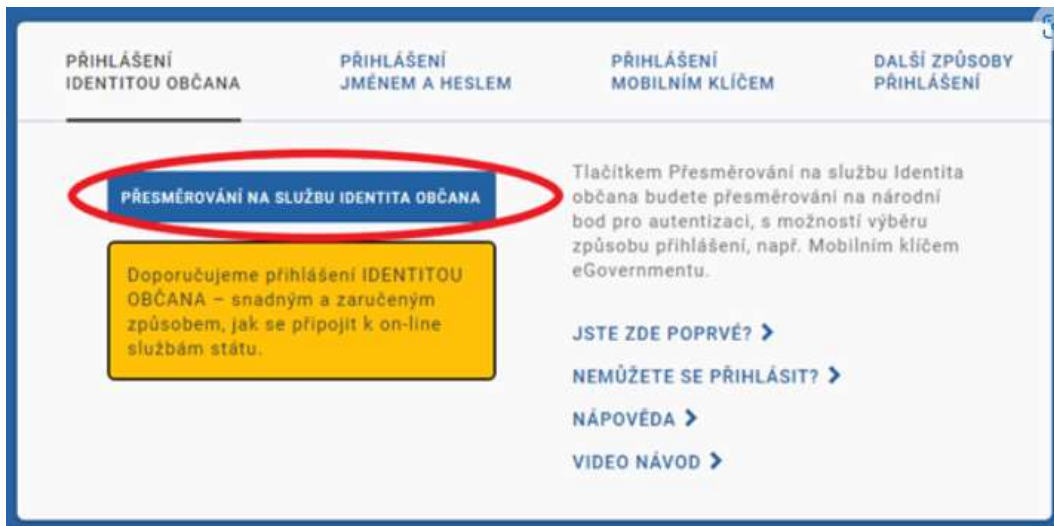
PŘIHLÁŠENÍ IDENTITOU OBČANA

PŘIHLÁŠENÍ JMÉNEM A HESLEM

PŘIHLÁŠENÍ MOBILNÍM KLÍČEM

DALŠÍ ZPŮSOBY PŘIHLÁŠENÍ

PŘESMĚROVÁNÍ NA SLUŽBU IDENTITA OBČANA

Doporučujeme přihlášení IDENTITOU OBČANA – snadným a zaručeným způsobem, jak se připojit k on-line službám státu.

Tlačítkem Přesměrování na službu Identita občana budete přesměrováni na národní bod pro autentizaci, s možností výběru způsobu přihlášení, např. Mobilním klíčem eGovernmentu.

JSTE ZDE POPRVÉ? >

NEMŮŽETE SE PŘIHLÁSIT? >

NÁPOVĚDA >

VIDEO NÁVOD >